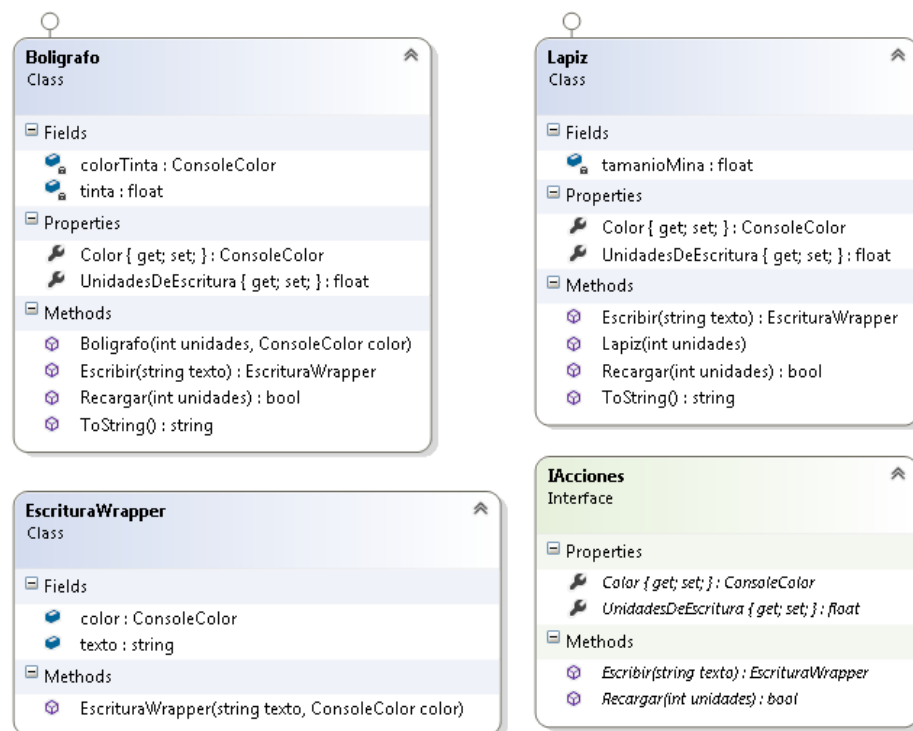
Boligrafo
Class

Fields
colorTinta : ConsoleColor
tinta : float

Properties
Color { get; set; } : ConsoleColor
UnidadesDeEscritura { get; set; } : float

Methods
Boligrafo(int unidades, ConsoleColor color)
Escribir(string texto) : EscrituraWrapper
Recargar(int unidades) : bool
ToString() : string

Lapiz
Class

Fields
tamanioMina : float

Properties
Color { get; set; } : ConsoleColor
UnidadesDeEscritura { get; set; } : float

Methods
Escribir(string texto) : EscrituraWrapper
Lapiz(int unidades)
Recargar(int unidades) : bool
ToString() : string

EscrituraWrapper
Class

Fields
color : ConsoleColor
texto : string

Methods
EscrituraWrapper(string texto, ConsoleColor color)

IAcciones
Interface

Properties
Color { get; set; } : ConsoleColor
UnidadesDeEscritura { get; set; } : float

Methods
Escribir(string texto) : EscrituraWrapper
Recargar(int unidades) : bool